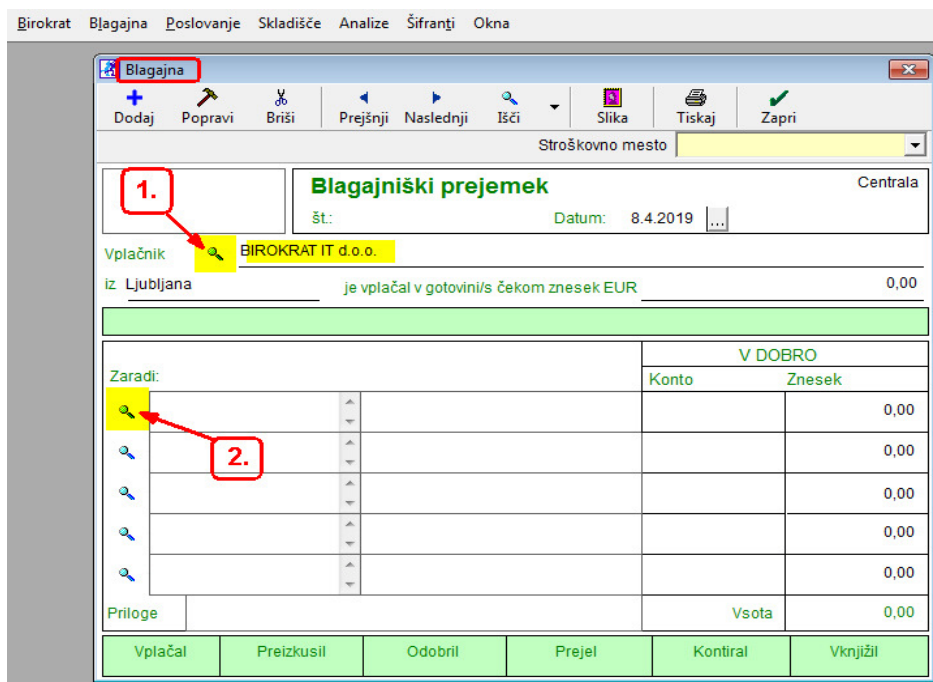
Birokrat Blagajna Poslovanje Skladišče Analize Šifranti Okna

Blagajna

Dodaj Popravi Briši Prejšnji Naslednji Išči Slika Tiskaj Zapri

Stroškovno mesto

1.

Blagajniški prejemek

Centrala

št.:

Datum: 8.4.2019 ...

Vplačnik BIROKRAT IT d.o.o.

iz Ljubljana je vplačal v gotovini/s čekom znesek EUR 0,00

Zaradi:

| | | V DOBRO | |
|---|---|---|---|
| | | Konto | Znesek |
| | | | 0,00 |
| | | | 0,00 |
| | | | 0,00 |
| | | | 0,00 |
| | | | 0,00 |

2.

Priloge Vsota 0,00

| Vplačal | Preizkusil | Odobril | Prejel | Kontiral | Vknjižil |
|---|---|---|---|---|---|